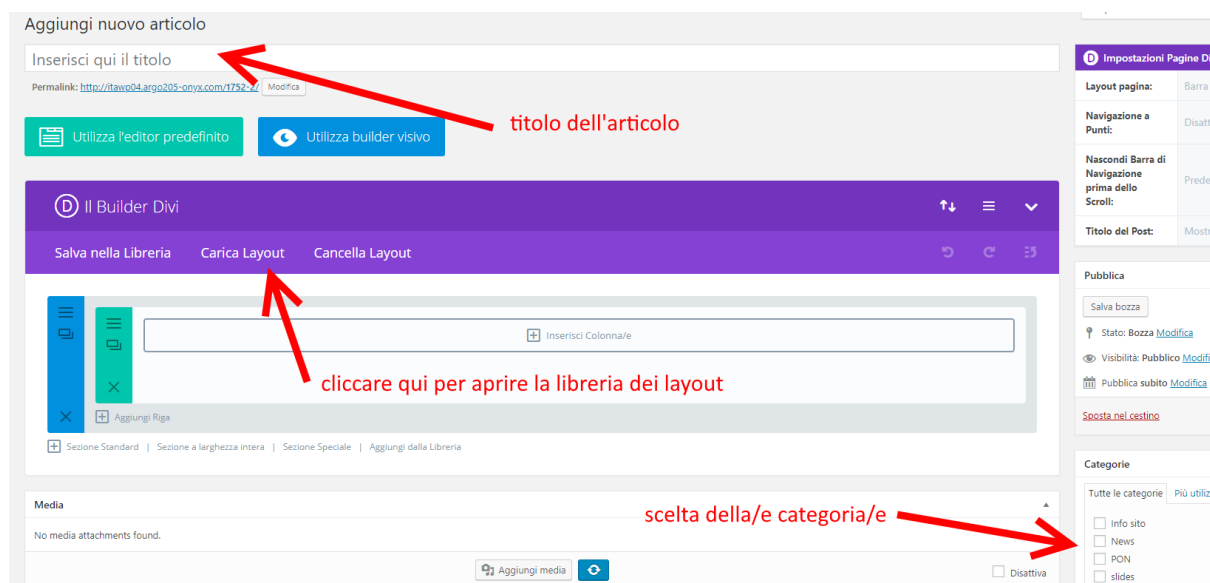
Aggiungi nuovo articolo

Inserisci qui il titolo

Permalink: http://itawp04.argo205-onyx.com/1752-2/ Modifica

Utilizza l'editor predefinito

Utilizza builder visivo

titolo dell'articolo

Il Builder Divi

Salva nella Libreria Carica Layout Cancella Layout

Inserisci Colonna/e

cliccare qui per aprire la libreria dei layout

Aggiungi Riga

Sezione Standard | Sezione a larghezza intera | Sezione Speciale | Aggiungi dalla Libreria

Media

No media attachments found.

Aggiungi media

Disattiva

scelta della/e categoria/e

Impostazioni Pagine Di

| | |
|---|---|
| Layout pagina: | Barra |
| Navigazione a Punti: | Disatt |
| Nascondi Barra di Navigazione prima dello Scroll: | Prede |
| Titolo del Post: | Mostr |

Pubblica

Salva bozza

Stato: Bozza Modifica

Visibilità: Pubblico Modifi

Pubblica subito Modifica

Sposta nel cestino

Categorie

Tutte le categorie Più utiliz

Info sito

News

PON

slides